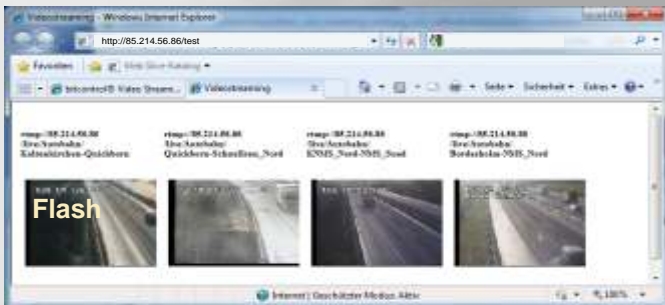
Videostreaming - Windows Internet Explorer

http://85.214.56.86/test

Favoriten

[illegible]

bitcontrol® Video Stream...

Videostreaming

Seite ▾ Sicherheit ▾ Extras ▾

rtmp://85.214.56.86
/live/Autobahn/
Kaltenkirchen-Quickborn

rtmp://85.214.56.86
/live/Autobahn/
Quickborn-Schnelsen_Nord

rtmp://85.214.56.86
/live/Autobahn/
KNMS_Nord-NMS_Sued

rtmp://85.214.56.86
/live/Autobahn/
Bordesholm-NMS_Nord

Flash

Internet | Geschützter Modus: Aktiv

100%